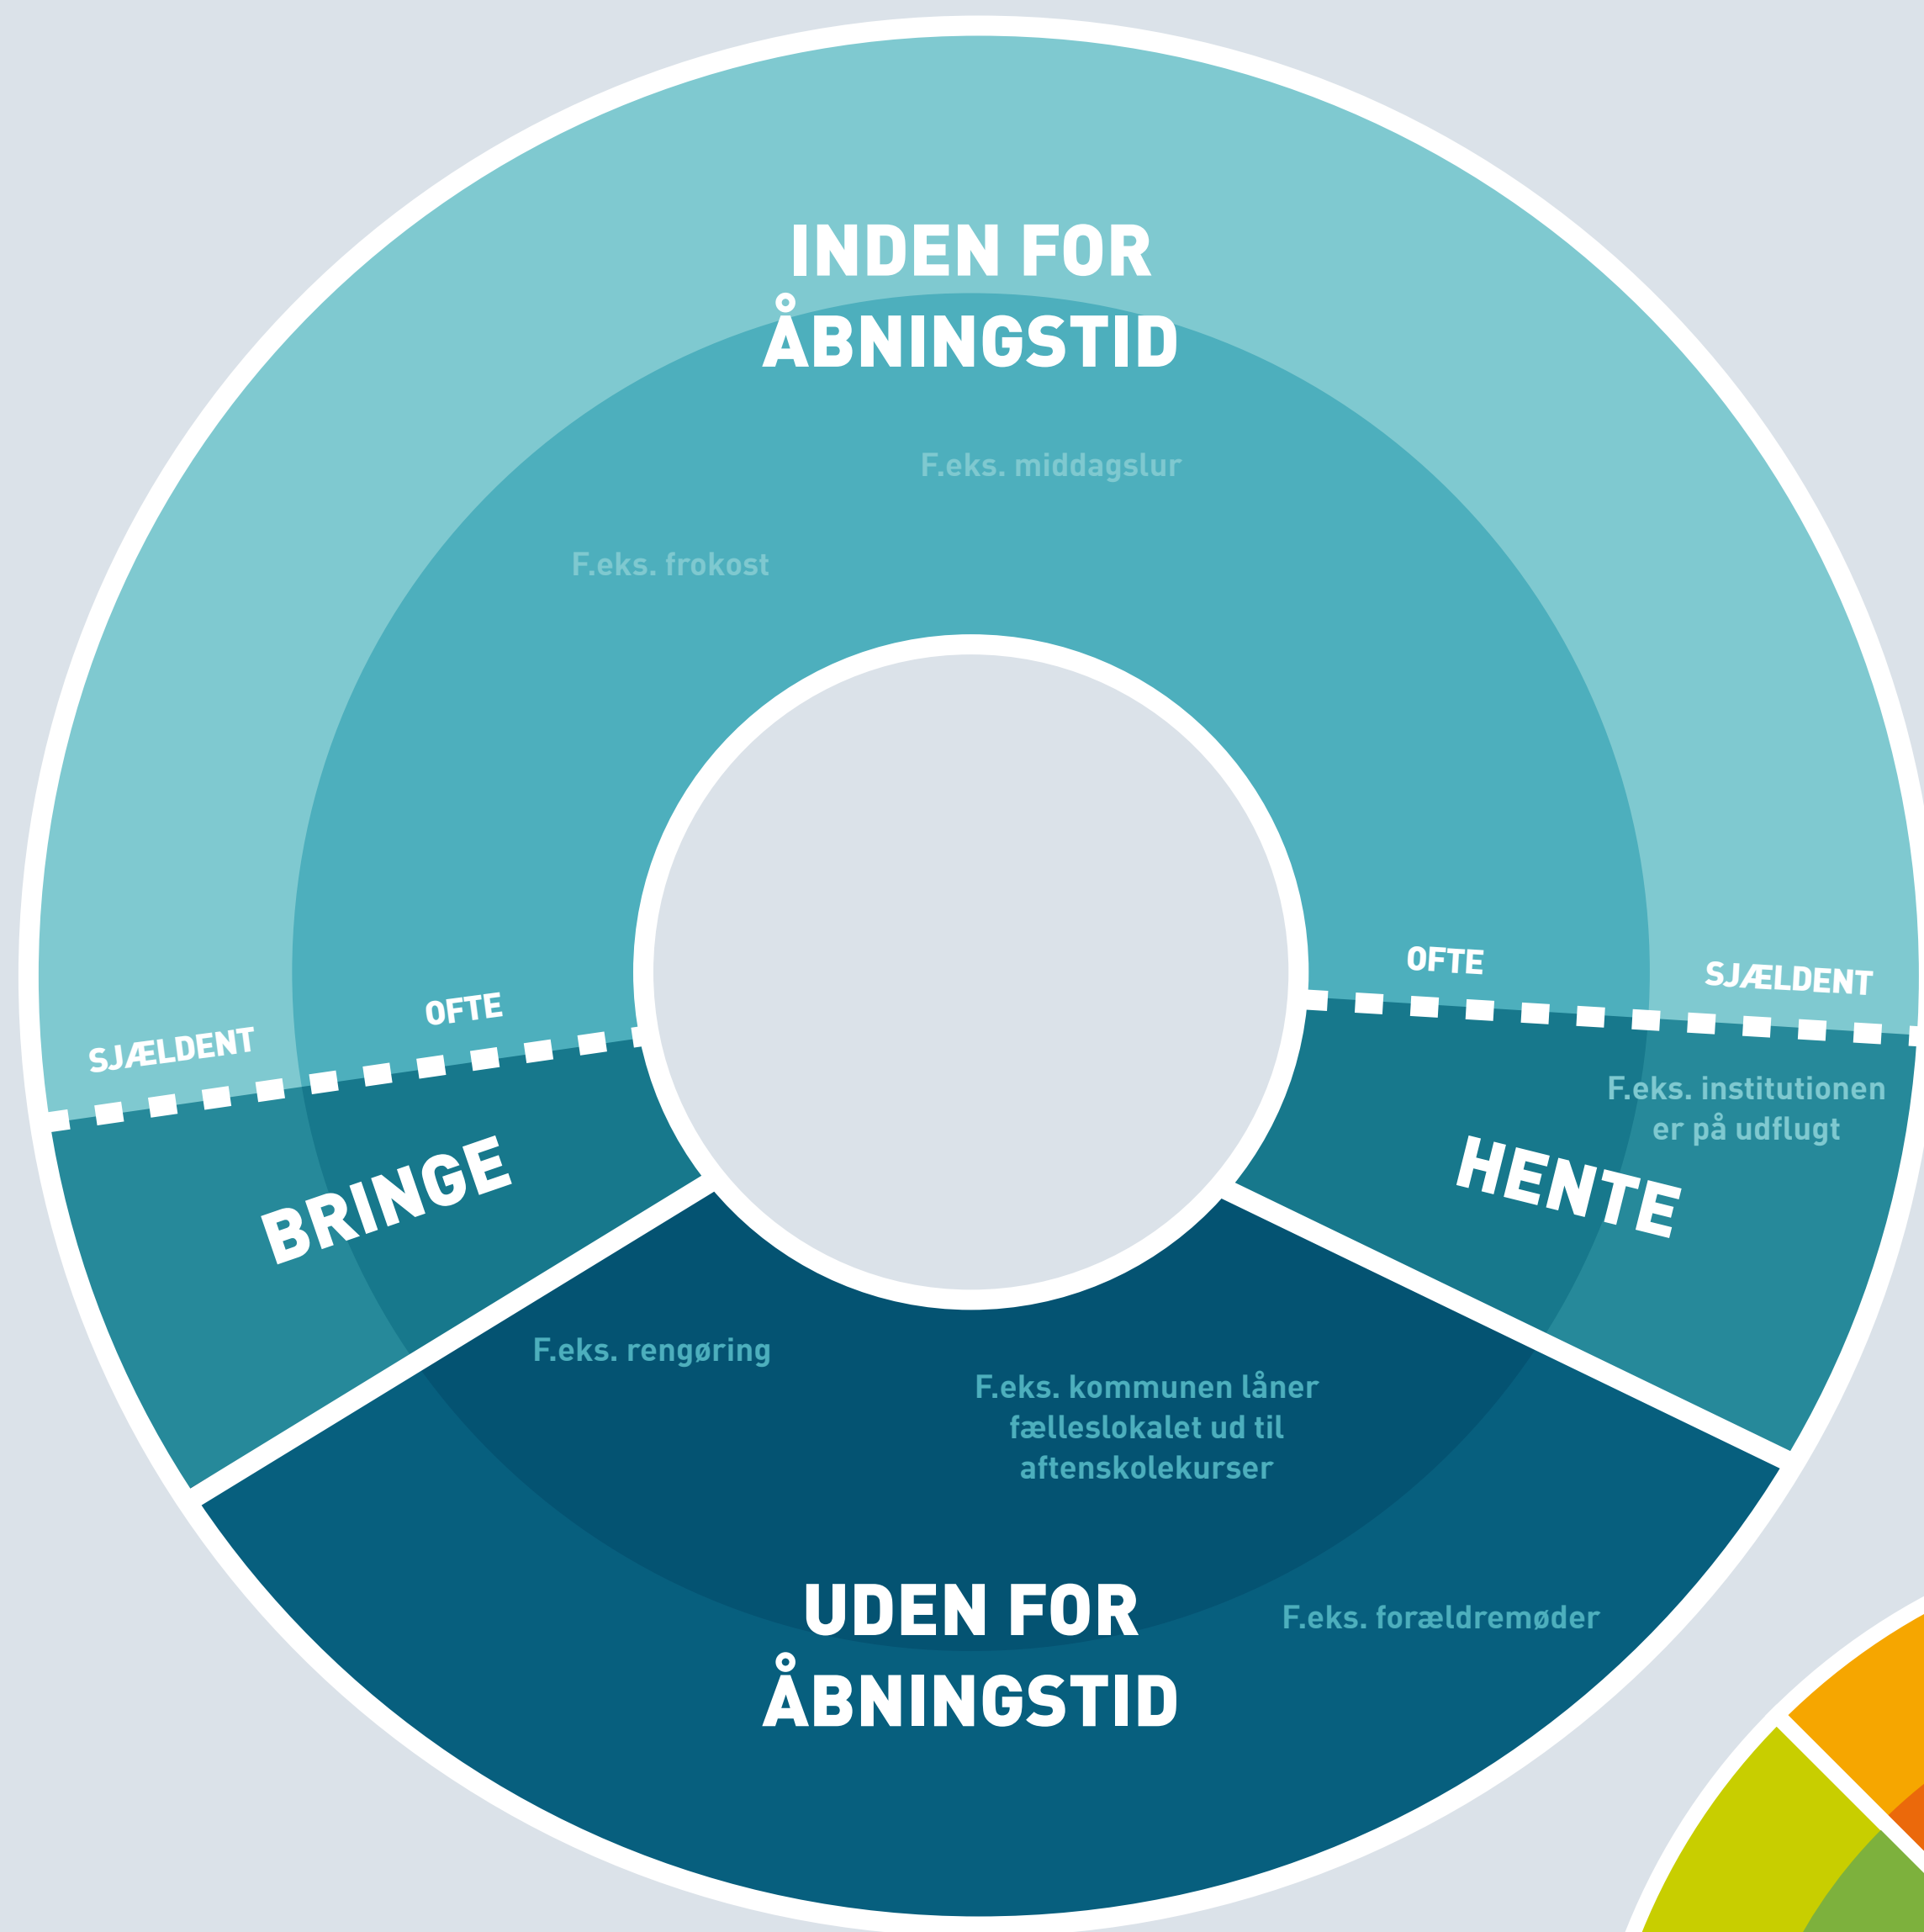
INDEN FOR ÅBNINGSTID

F.eks. middagslur

F.eks. frokost

SJÆLDENT

OFTE

OFTE

SJÆLDENT

F.eks. institutionen er på udflugt

BRINGE

HENTE

F.eks. rengøring

F.eks. kommunen låner fælleslokalet ud til aftenskolekurser

UDEN FOR ÅBNINGSTID

F.eks. forældremøder